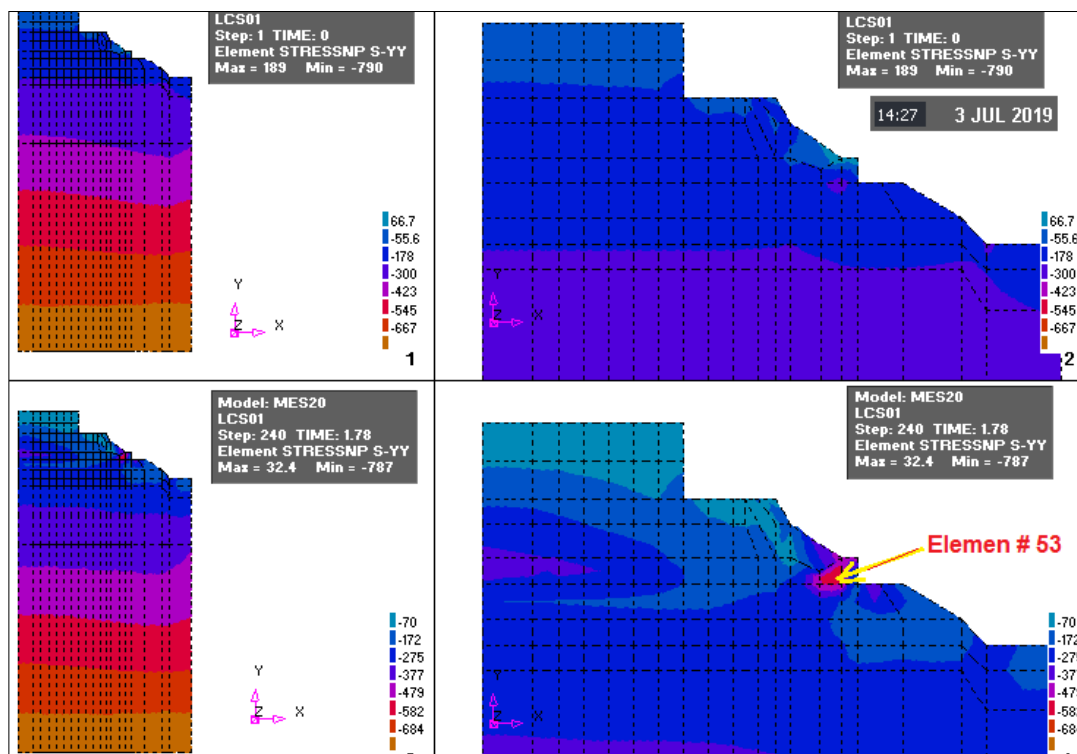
LCS01
Step: 1 TIME: 0
Element STRESSNP S-YY
Max = 189 Min = -790

66.7
-55.6
-178
-300
-423
-545
-667

Y
Z X

1

LCS01
Step: 1 TIME: 0
Element STRESSNP S-YY
Max = 189 Min = -790

14:27 3 JUL 2019

66.7
-55.6
-178
-300
-423
-545
-667

Y
Z X

2

Model: MES20
LCS01
Step: 240 TIME: 1.78
Element STRESSNP S-YY
Max = 32.4 Min = -787

-70
-172
-275
-377
-479
-582
-684

Y
Z X

Model: MES20
LCS01
Step: 240 TIME: 1.78
Element STRESSNP S-YY
Max = 32.4 Min = -787

Elemen # 53

-70
-172
-27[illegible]
-37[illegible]
-47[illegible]
-58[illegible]
-68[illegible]

Y
Z X